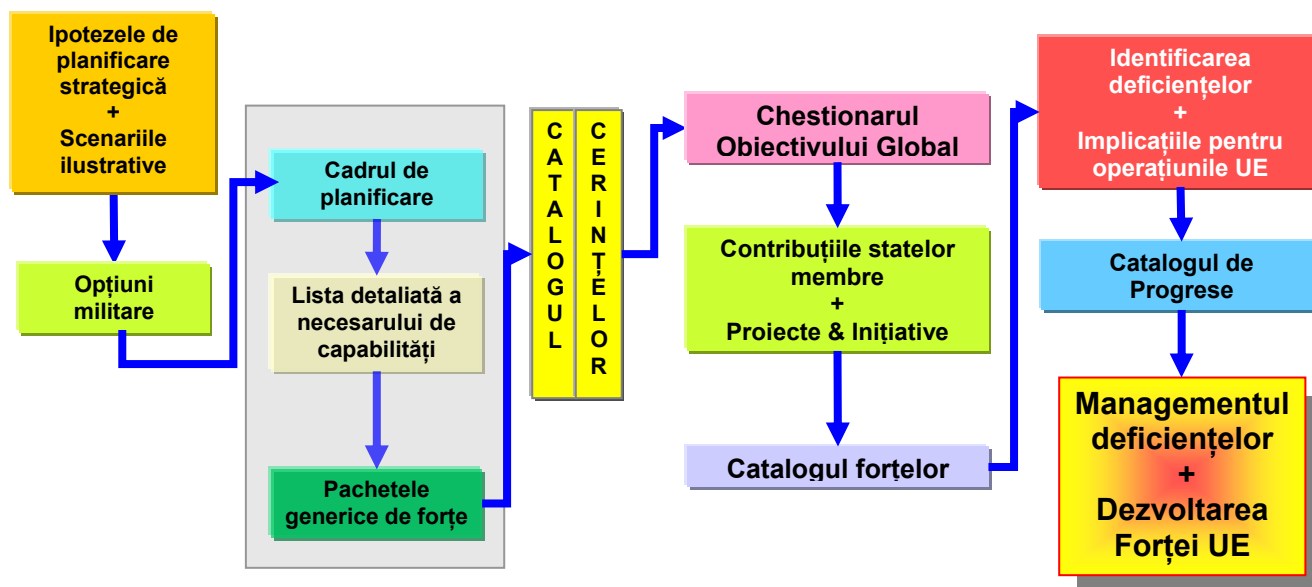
Ipotezele de planificare strategică
+
Scenariile ilustrative

Opțiuni militare

Cadrul de planificare

Lista detaliată a necesarului de capabilități

Pachetele generice de forțe

CATALOGUL

CERINȚELOR

Chestionarul Obiectivului Global

Contribuțiile statelor membre
+
Proiecte & Inițiative

Catalogul forțelor

Identificarea deficiențelor
+
Implicațiile pentru operațiunile UE

Catalogul de Progrese

Managementul deficiențelor
+
Dezvoltarea Forței UE